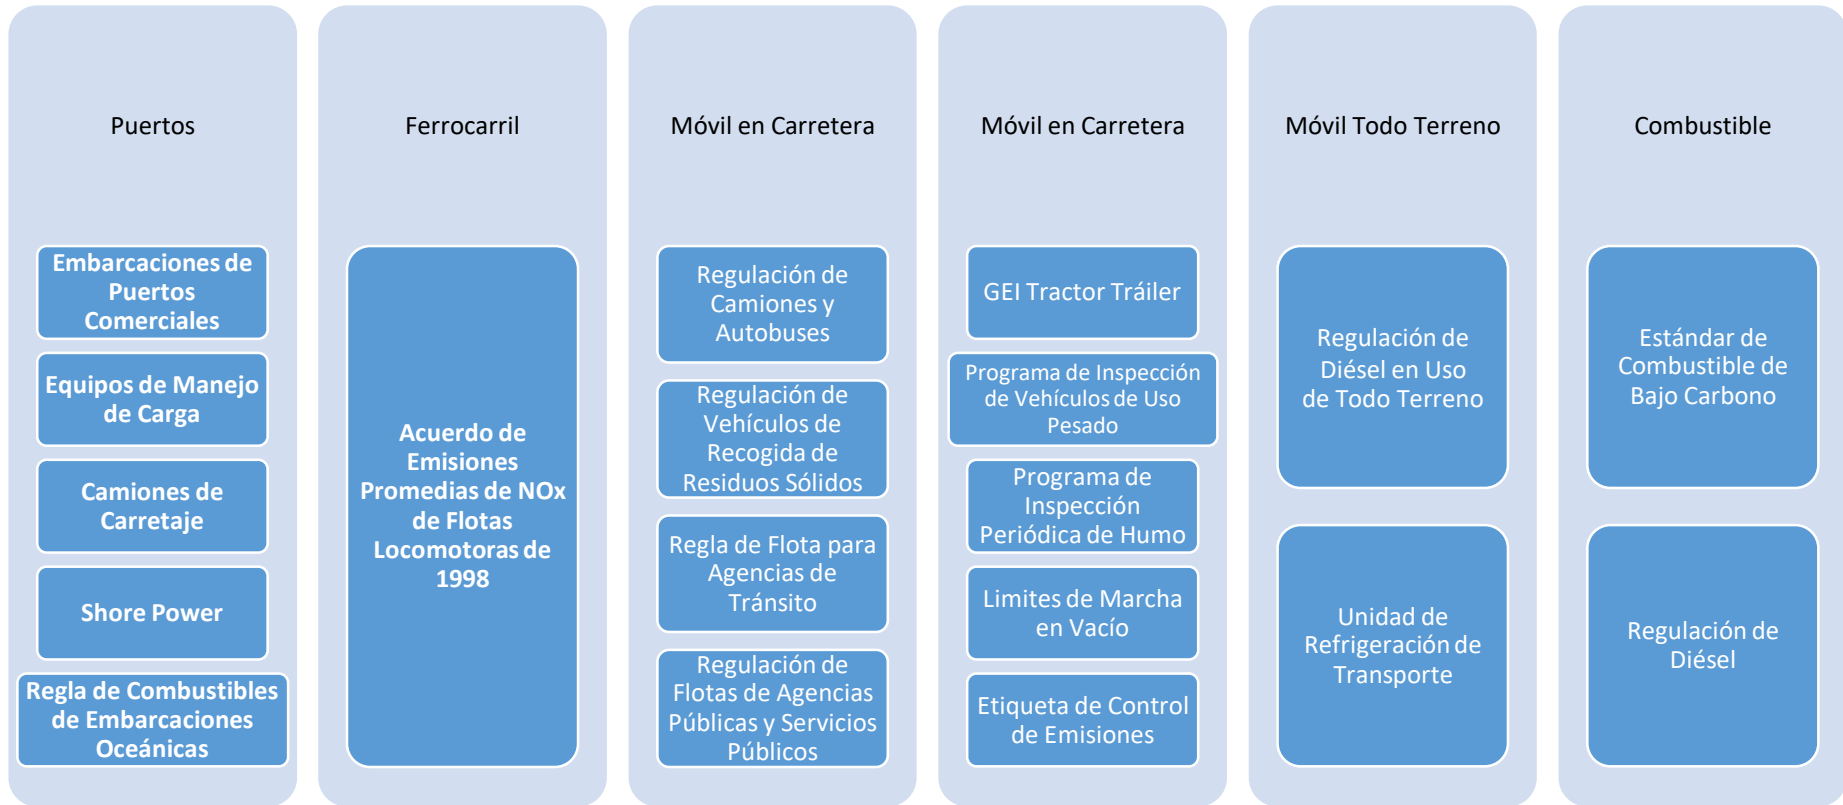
Puertos

Embarcaciones de Puertos Comerciales

Equipos de Manejo de Carga

Camiones de Carretaje

Shore Power

Regla de Combustibles de Embarcaciones Oceánicas

Ferrocarril

Acuerdo de Emisiones Promedias de NOx de Flotas Locomotoras de 1998

Móvil en Carretera

Regulación de Camiones y Autobuses

Regulación de Vehículos de Recogida de Residuos Sólidos

Regla de Flota para Agencias de Tránsito

Regulación de Flotas de Agencias Públicas y Servicios Públicos

Móvil en Carretera

GEI Tractor Tráiler

Programa de Inspección de Vehículos de Uso Pesado

Programa de Inspección Periódica de Humo

Limites de Marcha en Vacío

Etiqueta de Control de Emisiones

Móvil Todo Terreno

Regulación de Diésel en Uso de Todo Terreno

Unidad de Refrigeración de Transporte

Combustible

Estándar de Combustible de Bajo Carbono

Regulación de Diésel